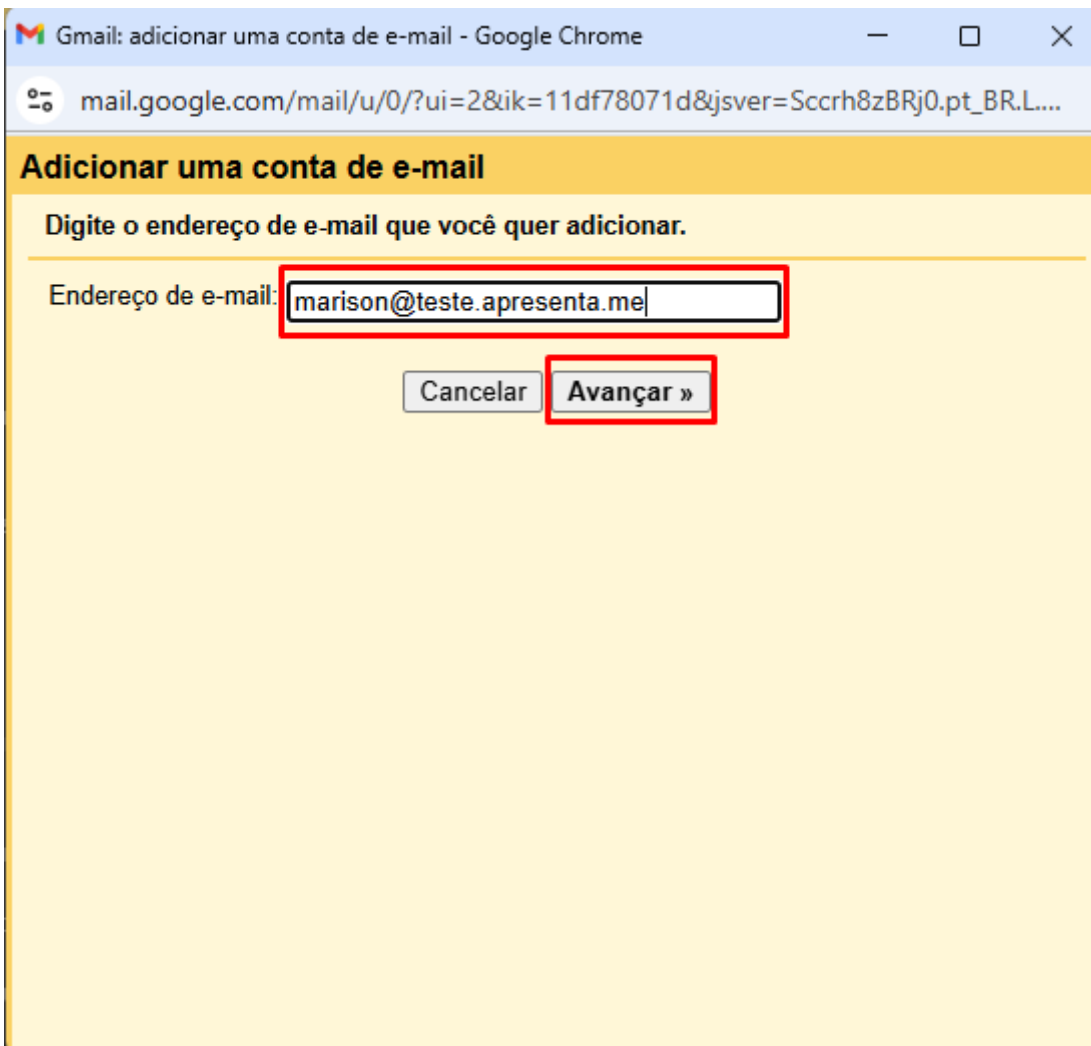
Gmail: adicionar uma conta de e-mail - Google Chrome

mail.google.com/mail/u/0/?ui=2&ik=11df78071d&jsver=Sccrh8zBRj0.pt_BR.L....

Adicionar uma conta de e-mail

Digite o endereço de e-mail que você quer adicionar.

Endereço de e-mail: marison@teste.apresenta.me

Cancelar
Avançar »